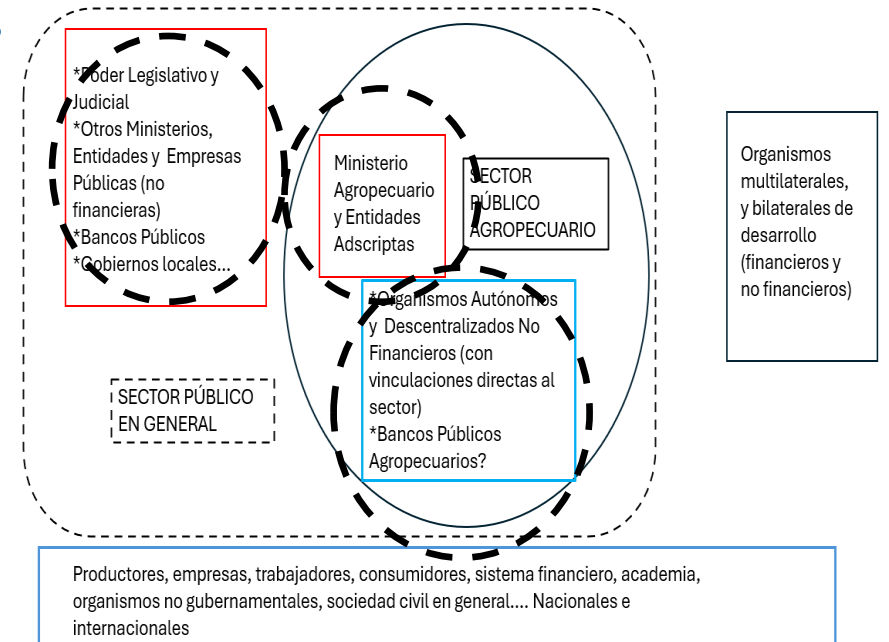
*Poder Legislativo y Judicial
*Otros Ministerios, Entidades y Empresas Públicas (no financieras)
*Bancos Públicos
*Gobiernos locales…

Ministerio Agropecuario y Entidades Adscriptas

SECTOR PÚBLICO AGROPECUARIO

Organismos multilaterales, y bilaterales de desarrollo (financieros y no financieros)

*Organismos Autónomos y Descentralizados No Financieros (con vinculaciones directas al sector)
*Bancos Públicos Agropecuarios?

SECTOR PÚBLICO EN GENERAL

Productores, empresas, trabajadores, consumidores, sistema financiero, academia, organismos no gubernamentales, sociedad civil en general…. Nacionales e internacionales